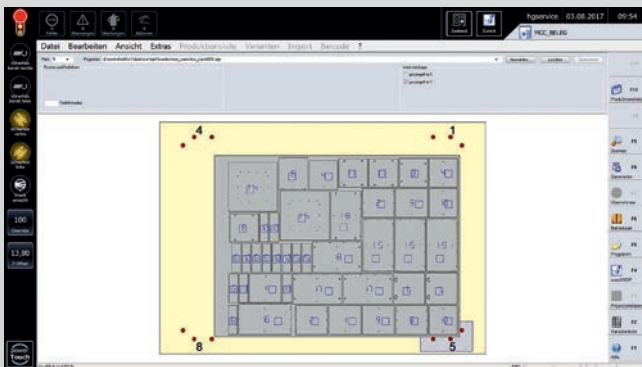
Fehler
Warnungen
Wartung
Aktionen
Zustand
Zurück
hgservice
03.08.2017
09:54
MCC_BELEG
Datei
Bearbeiten
Ansicht
Extras
Produktionsliste
Varianten
Import
Barcode
?
Pos
Programm
Auswahlen
Laden
Speichern
Plattenmaske
Position
Übersicht
Vorschub
100
Override
13,90
F10
Produktionsliste
F5
Zoomen
F6
Bereinigen
Übernehmen
F8
Bereitstellen
Programm
F4
ausführen
Programmierbar
F2
Hauptplatten
F1
Hilfe
Touch
4
1
8
5